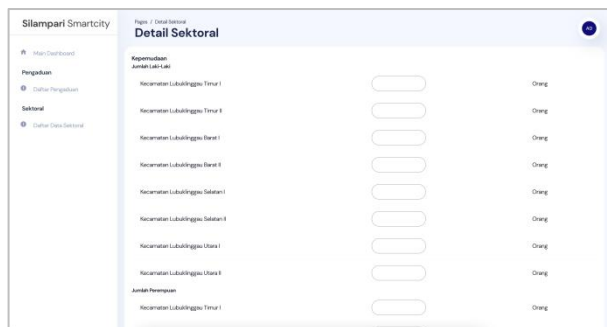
Silampari Smartcity

Main Dashboard

Pengaduan

Daftar Pengaduan

Sektoral

Daftar Data Sektoral

Pages / Detail Sektoral

Detail Sektoral

AD

Kepemudaan

Jumlah Laki-Laki

Kecamatan Lubuklinggau Timur I Orang

Kecamatan Lubuklinggau Timur II Orang

Kecamatan Lubuklinggau Barat I Orang

Kecamatan Lubuklinggau Barat II Orang

Kecamatan Lubuklinggau Selatan I Orang

Kecamatan Lubuklinggau Selatan II Orang

Kecamatan Lubuklinggau Utara I Orang

Kecamatan Lubuklinggau Utara II Orang

Jumlah Perempuan

Kecamatan Lubuklinggau Timur I Orang